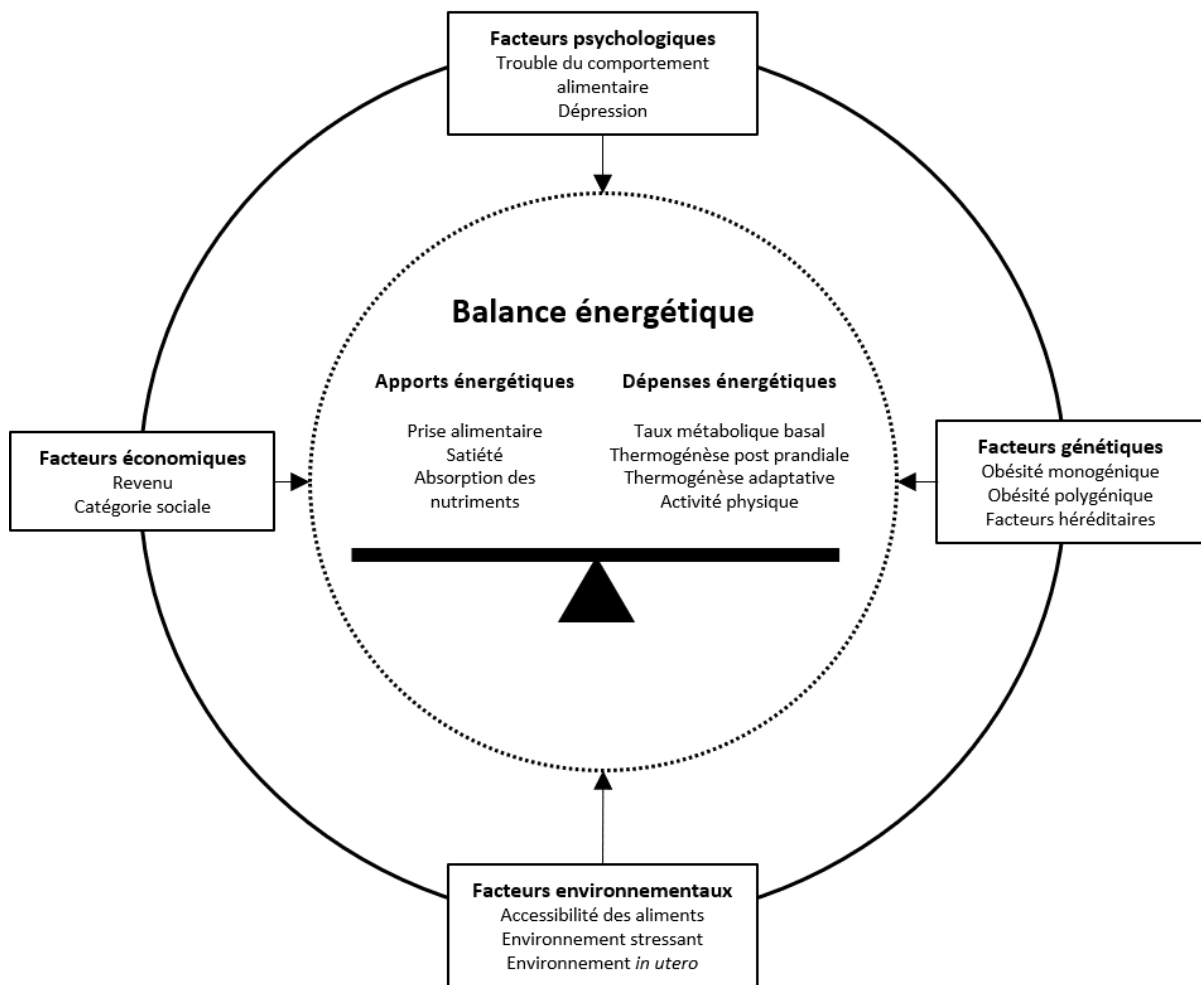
Facteurs psychologiques
Trouble du comportement alimentaire
Dépression

Balance énergétique

Apports énergétiques

Prise alimentaire
Satiété
Absorption des nutriments

Dépenses énergétiques

Taux métabolique basal
Thermogénèse post prandiale
Thermogénèse adaptative
Activité physique

Facteurs économiques
Revenu
Catégorie sociale

Facteurs génétiques
Obésité monogénique
Obésité polygénique
Facteurs héréditaires

Facteurs environnementaux
Accessibilité des aliments
Environnement stressant
Environnement in utero